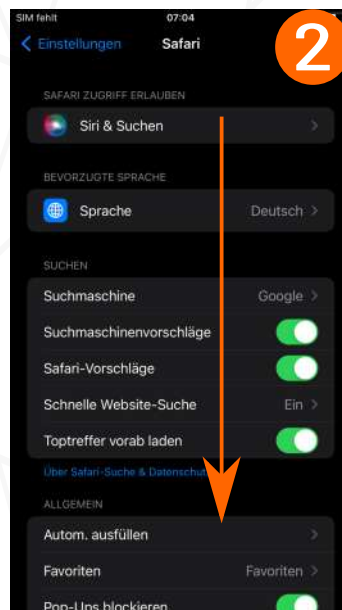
SIM fehlt
07:04
2
Einstellungen
Safari
SAFARI ZUGRIFF ERLAUBEN
Siri & Suchen
BEVORZUGTE SPRACHE
Sprache
Deutsch
SUCHEN
Suchmaschine
Google
Suchmaschinenvorschläge
Safari-Vorschläge
Schnelle Website-Suche
Ein
Toptreffer vorab laden
Über Safari-Suche & Datenschut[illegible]
ALLGEMEIN
Autom. ausfüllen
Favoriten
Favoriten
Pop-Ups blockieren